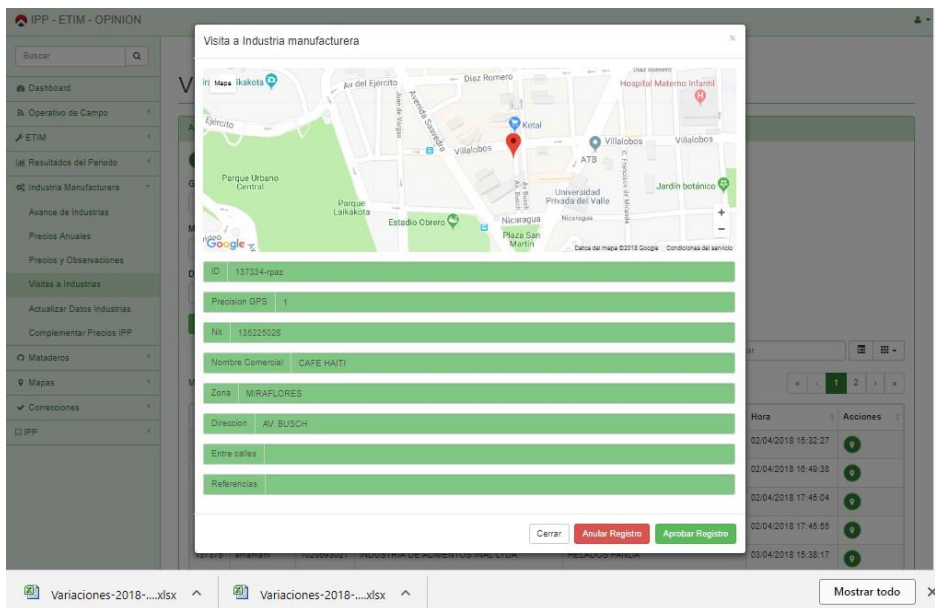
IPP - ETIM - OPINION

Buscar

Dashboard
Operativo de Campo
ETIM
Resultados del Periodo
Industria Manufacturera
Avance de Industrias
Precios Anuales
Precios y Observaciones
Visitas a Industrias
Actualizar Datos Industrias
Complementar Precios IPP
Mataderos
Mapas
Correcciones
IPP

Visita a Industria manufacturera

Mapa
Av del Ejército
Díaz Romero
Hospital Materno Infantil
Ejército
Ketal
Villalobos
Villalobos
Villalobos
ATB
Parque Urbano Central
Jardín botánico
Parque Laikakota
Universidad Privada del Valle
Estadio Obrero
Nicaragua
Plaza San Martín
Google
Datos del mapa ©2018 Google Condiciones del servicio

ID 137334-rpaz
Precision GPS 1
Nit 135225028
Nombre Comercial CAFE HAITI
Zona MIRAFLORES
Direccion AV. BUSCH
Entre calles
Referencias

Cerrar
Anular Registro
Aprobar Registro

Hora
Acciones
02/04/2018 15:32:27
02/04/2018 16:49:38
02/04/2018 17:45:04
02/04/2018 17:45:55
03/04/2018 15:38:17

1 2

Variaciones-2018-....xlsx
Variaciones-2018-....xlsx
Mostrar todo